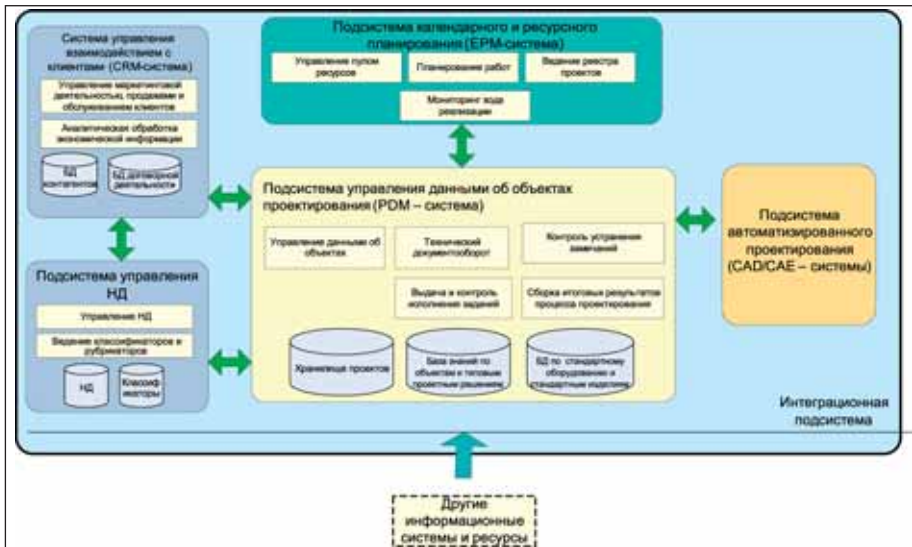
Система управления взаимодействием с клиентами (CRM-система)

Управление маркетинговой деятельностью, продажами и обслуживанием клиентов

Аналитическая обработка экономической информации

БД контагентов

БД договорной деятельности

Подсистема календарного и ресурсного планирования (EPM-система)

Управление пулом ресурсов

Планирование работ

Ведение реестра проектов

Мониторинг хода реализации

Подсистема управления данными об объектах проектирования (PDM – система)

Управление данными об объектах

Технический документооборот

Контроль устранения замечаний

Выдача и контроль исполнения заданий

Сборка итоговых результатов процесса проектирования

Хранилище проектов

База знаний по объектам и типовым проектным решениям

БД по стандартному оборудованию и стандартным изделиям

Подсистема автоматизированного проектирования (CAD/CAE – системы)

Подсистема управления НД

Управление НД

Ведение классификаторов и рубрикаторов

НД

Классификаторы

Интеграционная подсистема

Другие информационные системы и ресурсы